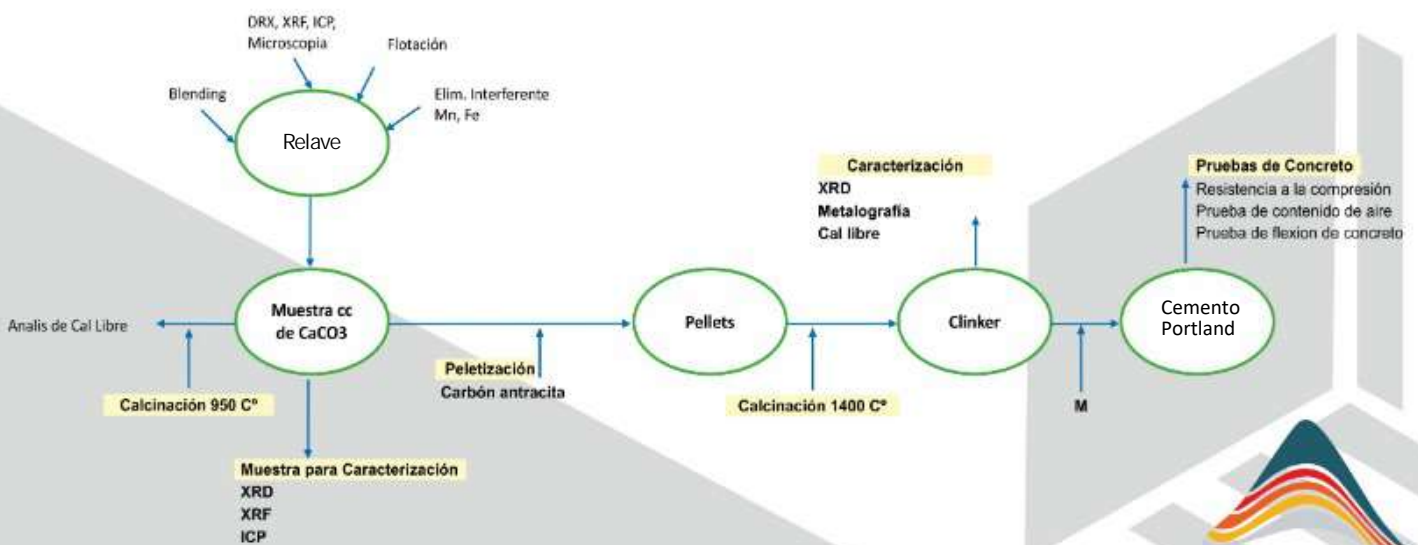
DRX, XRF, ICP, Microscopia

Flotación

Blending

Elim. Interferente Mn, Fe

Relave

Caracterización
XRD
Metalografía
Cal libre

Pruebas de Concreto
Resistencia a la compresión
Prueba de contenido de aire
Prueba de flexion de concreto

Analis de Cal Libre

Muestra cc de CaCO3

Pellets

Clinker

Cemento Portland

Peletización
Carbón antracita

Calcinación 950 C°

Calcinación 1400 C°

M

Muestra para Caracterización
XRD
XRF
ICP